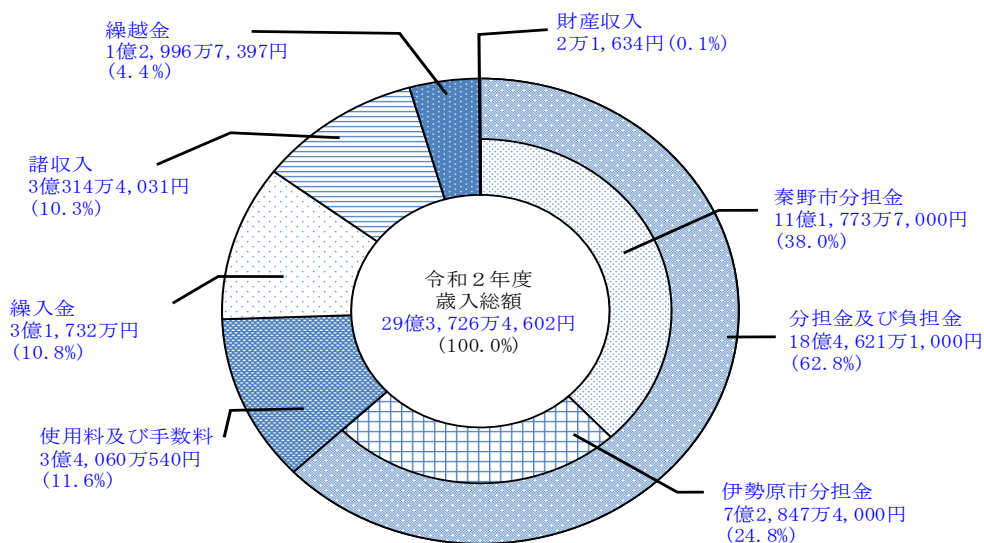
繰越金
1億2,996万7,397円
(4.4%)

財産収入
2万1,634円(0.1%)

諸収入
3億314万4,031円
(10.3%)

秦野市分担金
11億1,773万7,000円
(38.0%)

令和2年度
歳入総額
29億3,726万4,602円
(100.0%)

繰入金
3億1,732万円
(10.8%)

分担金及び負担金
18億4,621万1,000円
(62.8%)

使用料及び手数料
3億4,060万540円
(11.6%)

伊勢原市分担金
7億2,847万4,000円
(24.8%)